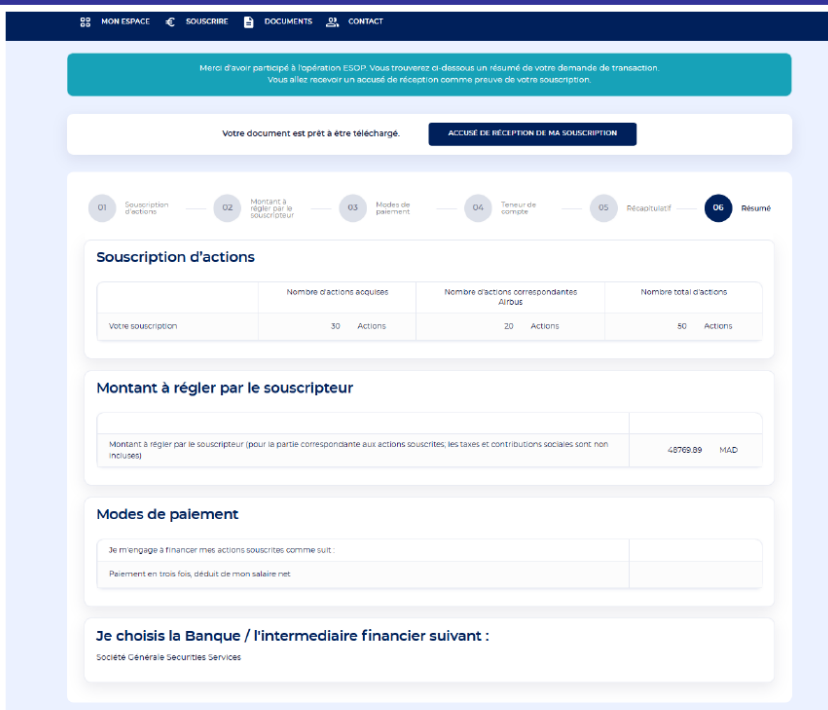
MON ESPACE SOUSCRIRE DOCUMENTS CONTACT

Merci d'avoir participé à l'opération ESOP. Vous trouverez ci-dessous un résumé de votre demande de transaction. Vous allez recevoir un accusé de réception comme preuve de votre souscription.

Votre document est prêt à être téléchargé.

ACCUSÉ DE RÉCEPTION DE MA SOUSCRIPTION

01 Souscription d'actions
02 Montant à régler par le souscripteur
03 Modes de paiement
04 Teneur de compte
05 Récapitulatif
06 Résumé

Souscription d'actions

| | Nombre d'actions acquises | Nombre d'actions correspondantes Airbus | Nombre total d'actions |
|---|---|---|---|
| Votre souscription | 30 Actions | 20 Actions | 50 Actions |

Montant à régler par le souscripteur

| | |
|---|---|
| Montant à régler par le souscripteur (pour la partie correspondante aux actions souscrites; les taxes et contributions sociales sont non incluses) | 48769.89 MAD |

Modes de paiement

| | |
|---|---|
| Je m'engage à financer mes actions souscrites comme suit : | |
| Paiement en trois fois, déduit de mon salaire net | |

Je choisis la Banque / l'intermediaire financier suivant :

Société Générale Securities Services